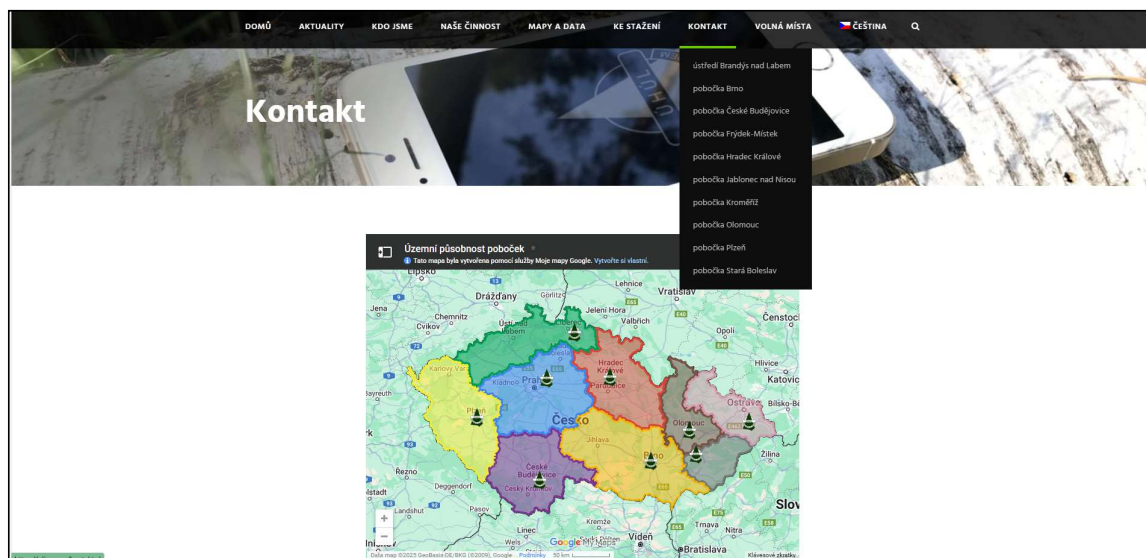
DOMŮ AKTUALITY KDO JSME NAŠE ČINNOST MAPY A DATA KE STAŽENÍ KONTAKT VOLNÁ MÍSTA ČEŠTINA

Kontakt

ústředí Brandýs nad Labem
pobočka Brno
pobočka České Budějovice
pobočka Frýdek-Místek
pobočka Hradec Králové
pobočka Jablonec nad Nisou
pobočka Kroměříž
pobočka Olomouc
pobočka Plzeň
pobočka Stará Boleslav

Územní působnost poboček
Tato mapa byla vytvořena pomocí služby Moje mapy Google. Vytvořte si vlastní.

Lipsko
Drážďany
Görlitz
Lehnice
Vratislav
Jena
Chemnitz
Jelení Hora
Cvikov
Ústí nad Labem
Valbrich
Opolí
Čenstochová
Hradec Králové
Liberec
Karlovy Vary
Kladno
Praha
Pardubice
Hlivice
Katovice
Bayreuth
Plzeň
Česko
Ostrava
Bílsko-Bělá
Olomouc
Jihlava
Žilina
Řezno
České Budějovice
Brno
Deggendorf
Český Krumlov
Landshut
Pasov
Slov
Linec
Kremže
Vídeň
Trnava
Nitra
Wels
Bratislava
Data map ©2025 GeoBasis-DE/BKG (©2009), Google Podmínky 50 km
Klávesové zkratky